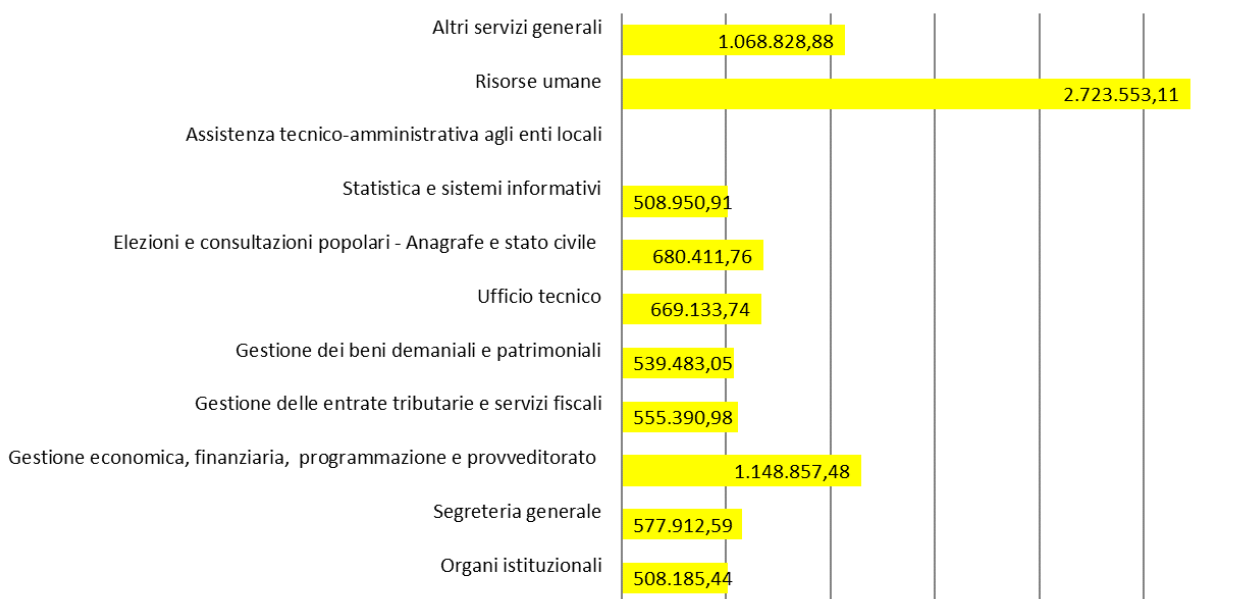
Altri servizi generali 1.068.828,88

Risorse umane 2.723.553,11

Assistenza tecnico-amministrativa agli enti locali

Statistica e sistemi informativi 508.950,91

Elezioni e consultazioni popolari - Anagrafe e stato civile 680.411,76

Ufficio tecnico 669.133,74

Gestione dei beni demaniali e patrimoniali 539.483,05

Gestione delle entrate tributarie e servizi fiscali 555.390,98

Gestione economica, finanziaria, programmazione e provveditorato 1.148.857,48

Segreteria generale 577.912,59

Organi istituzionali 508.185,44